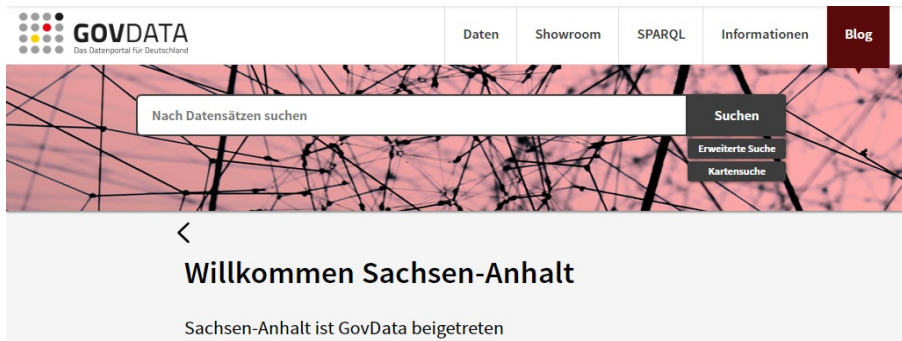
GOVDATA
Das Datenportal für Deutschland

Daten | Showroom | SPARQL | Informationen | Blog

Nach Datensätzen suchen

Suchen

Erweiterte Suche

Kartensuche

<

Willkommen Sachsen-Anhalt

Sachsen-Anhalt ist GovData beigetreten